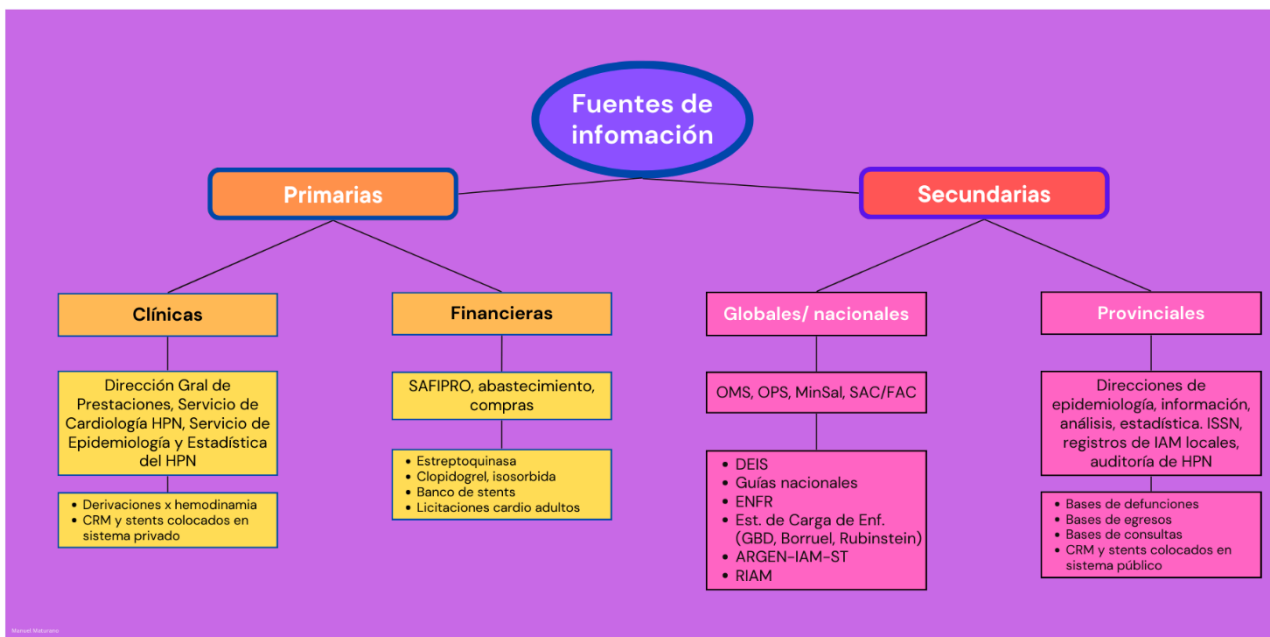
Fuentes de infomación

Primarias

Secundarias

Clínicas

Dirección Gral de Prestaciones, Servicio de Cardiología HPN, Servicio de Epidemiología y Estadística del HPN

- Derivaciones x hemodinamia
- CRM y stents colocados en sistema privado

Financieras

SAFIPRO, abastecimiento, compras

- Estreptoquinasa
- Clopidogrel, isosorbida
- Banco de stents
- Licitaciones cardio adultos

Globales/ nacionales

OMS, OPS, MinSal, SAC/FAC

- DEIS
- Guías nacionales
- ENFR
- Est. de Carga de Enf. (GBD, Borruel, Rubinstein)
- ARGEN-IAM-ST
- RIAM

Provinciales

Direcciones de epidemiología, información, análisis, estadística. ISSN, registros de IAM locales, auditoría de HPN

- Bases de defunciones
- Bases de egresos
- Bases de consultas
- CRM y stents colocados en sistema público

Manuel Maturano